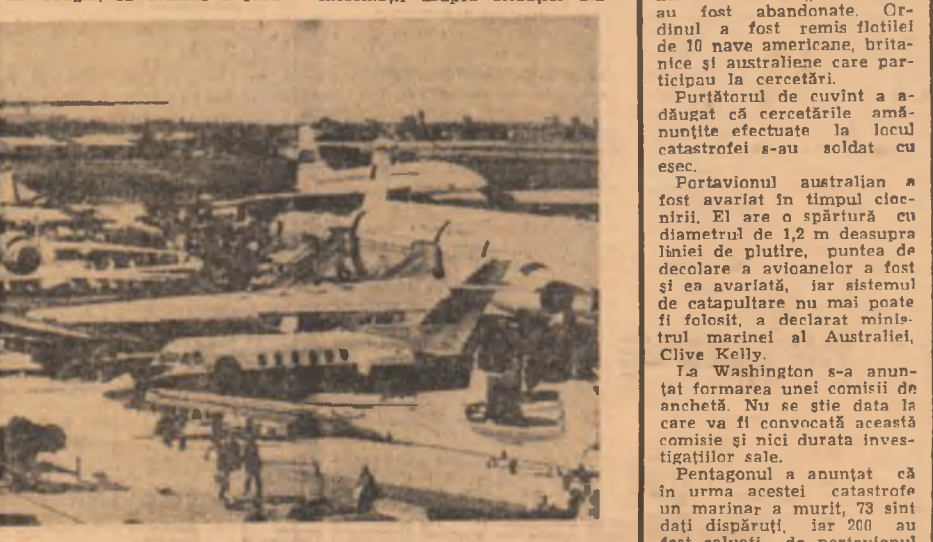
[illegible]

au fost abandonate. Ordinul a fost remis flotilei de 10 nave americane, britanice şi australiene care participau la cercetări.

Purtătorul de cuvînt a adăugat că cercetările amănunţite efectuate la locul catastrofei s-au soldat cu eşec.

Portavionul australian a fost avariat în timpul ciocnirii. El are o spărtură cu diametrul de 1,2 m deasupra liniei de plutire, puntea de decolare a avioanelor a fost şi ea avariată, iar sistemul de catapultare nu mai poate fi folosit, a declarat ministrul marinei al Australiei, Clive Kelly.

La Washington s-a anunţat formarea unei comisii de anchetă. Nu se ştie data la care va fi convocată această comisie şi nici durata investigaţiilor sale.

Pentagonul a anunţat că în urma acestei catastrofe un marinar a murit, 73 sînt daţi dispăruţi, iar 200 au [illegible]